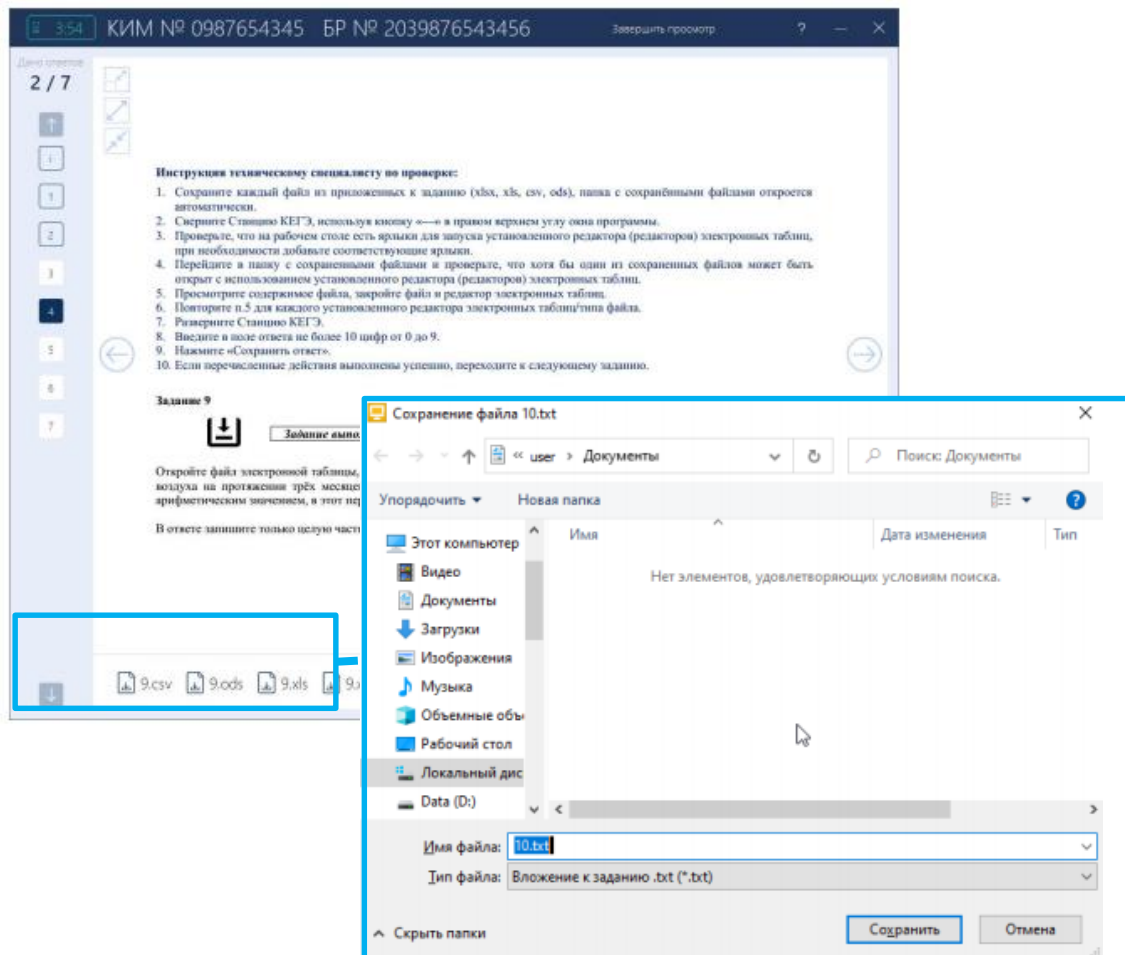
3:54 КИМ № 0987654345 БР № 2039876543456 Завершить просмотр ? — ✕

Дано ответов
2 / 7

i
1
2
3
4
5
6
7

Инструкция техническому специалисту по проверке:
1. Сохраните каждый файл из приложенных к заданию (xlsx, xls, csv, ods), папка с сохранёнными файлами откроется автоматически.
2. Сверните Станцию КЕГЭ, используя кнопку «—» в правом верхнем углу окна программы.
3. Проверьте, что на рабочем столе есть ярлыки для запуска установленного редактора (редакторов) электронных таблиц, при необходимости добавьте соответствующие ярлыки.
4. Перейдите в папку с сохраненными файлами и проверьте, что хотя бы один из сохраненных файлов может быть открыт с использованием установленного редактора (редакторов) электронных таблиц.
5. Просмотрите содержимое файла, закройте файл и редактор электронных таблиц.
6. Повторите п.5 для каждого установленного редактора электронных таблиц/типа файла.
7. Разверните Станцию КЕГЭ.
8. Введите в поле ответа не более 10 цифр от 0 до 9.
9. Нажмите «Сохранить ответ».
10. Если перечисленные действия выполнены успешно, переходите к следующему заданию.

Задание 9

Задание выпо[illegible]

Откройте файл электронной таблицы, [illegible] воздуха на протяжении трёх месяце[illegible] арифметическим значением, в этот пер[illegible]

В ответе запишите только целую част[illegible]

9.csv 9.ods 9.xls 9.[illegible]

Сохранение файла 10.txt ✕
« user › Документы ↻ Поиск: Документы
Упорядочить ▾ Новая папка ?
Этот компьютер
Видео
Документы
Загрузки
Изображения
Музыка
Объемные объ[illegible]
Рабочий стол
Локальный дис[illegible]
Data (D:)
Имя Дата изменения Тип
Нет элементов, удовлетворяющих условиям поиска.
Имя файла: 10.txt
Тип файла: Вложение к заданию .txt (*.txt)
Скрыть папки Сохранить Отмена